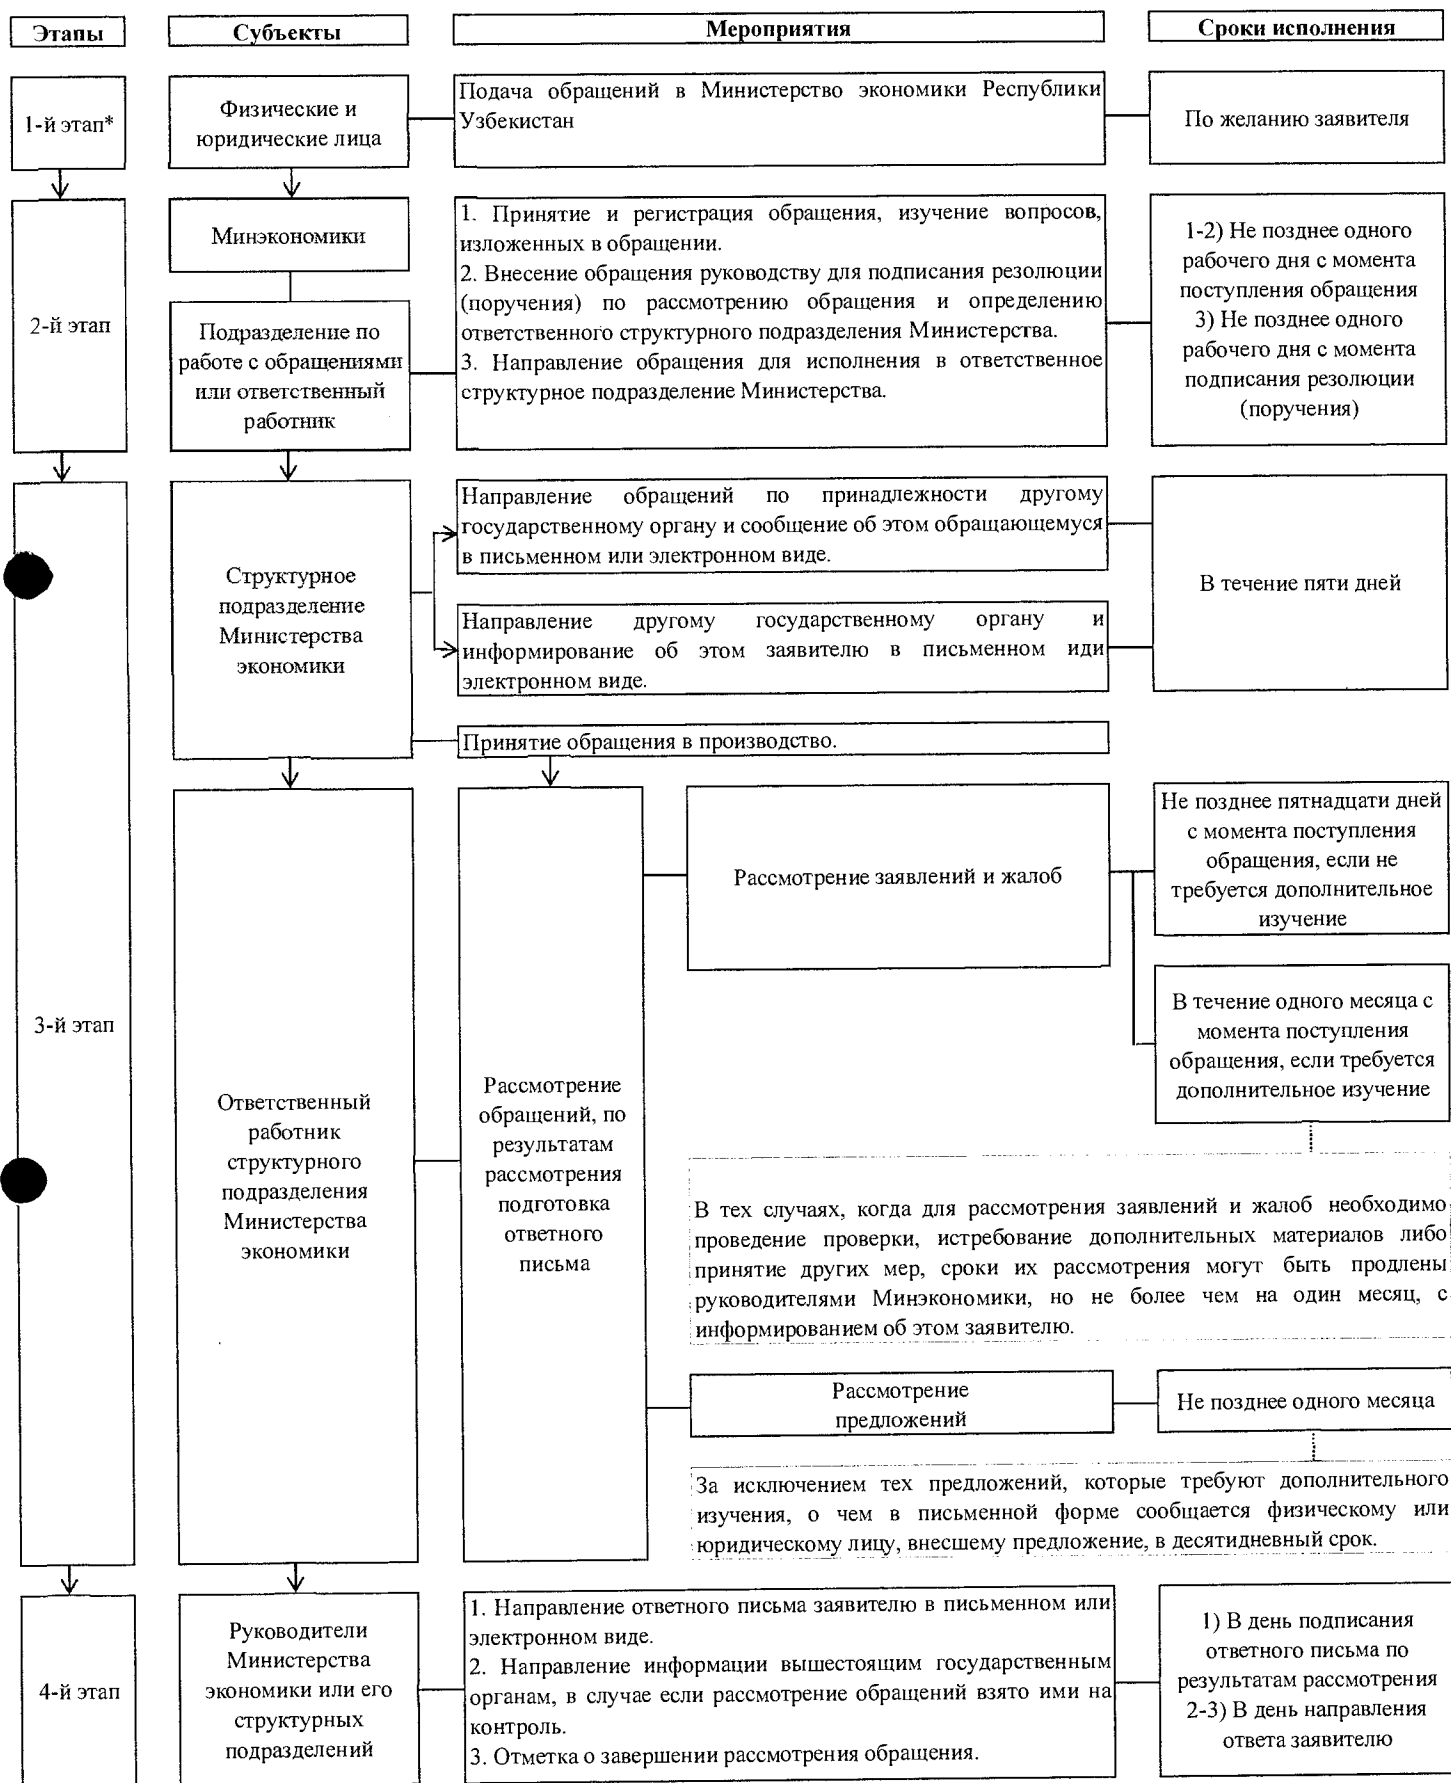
Этапы

Субъекты

Мероприятия

Сроки исполнения

1-й этап*

Физические и юридические лица

Подача обращений в Министерство экономики Республики Узбекистан

По желанию заявителя

2-й этап

Минэкономики

Подразделение по работе с обращениями или ответственный работник

1. Принятие и регистрация обращения, изучение вопросов, изложенных в обращении.
2. Внесение обращения руководству для подписания резолюции (поручения) по рассмотрению обращения и определению ответственного структурного подразделения Министерства.
3. Направление обращения для исполнения в ответственное структурное подразделение Министерства.

1-2) Не позднее одного рабочего дня с момента поступления обращения
3) Не позднее одного рабочего дня с момента подписания резолюции (поручения)

3-й этап

Структурное подразделение Министерства экономики

Направление обращений по принадлежности другому государственному органу и сообщение об этом обращающемуся в письменном или электронном виде.

Направление другому государственному органу и информирование об этом заявителю в письменном иди электронном виде.

В течение пяти дней

Принятие обращения в производство.

Ответственный работник структурного подразделения Министерства экономики

Рассмотрение обращений, по результатам рассмотрения подготовка ответного письма

Рассмотрение заявлений и жалоб

Не позднее пятнадцати дней с момента поступления обращения, если не требуется дополнительное изучение

В течение одного месяца с момента поступления обращения, если требуется дополнительное изучение

В тех случаях, когда для рассмотрения заявлений и жалоб необходимо проведение проверки, истребование дополнительных материалов либо принятие других мер, сроки их рассмотрения могут быть продлены руководителями Минэкономики, но не более чем на один месяц, с информированием об этом заявителю.

Рассмотрение предложений

Не позднее одного месяца

За исключением тех предложений, которые требуют дополнительного изучения, о чем в письменной форме сообщается физическому или юридическому лицу, внесшему предложение, в десятидневный срок.

4-й этап

Руководители Министерства экономики или его структурных подразделений

1. Направление ответного письма заявителю в письменном или электронном виде.
2. Направление информации вышестоящим государственным органам, в случае если рассмотрение обращений взято ими на контроль.
3. Отметка о завершении рассмотрения обращения.

1) В день подписания ответного письма по результатам рассмотрения
2-3) В день направления ответа заявителю